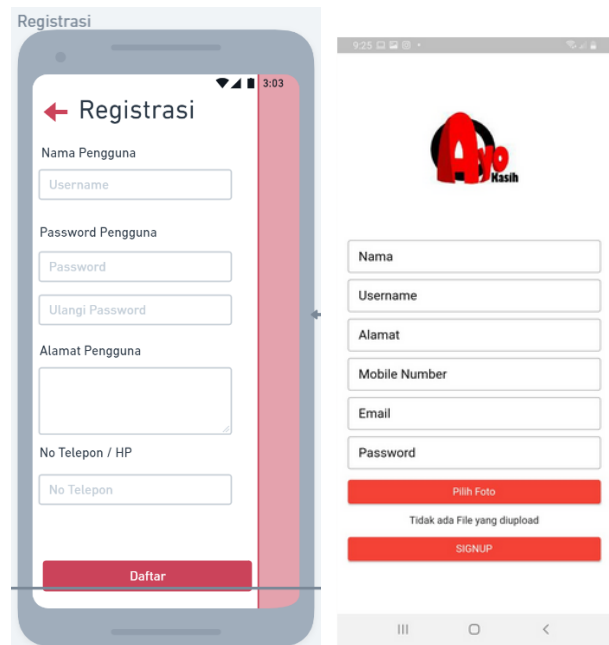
Registrasi

3:03

Registrasi

Nama Pengguna

Username

Password Pengguna

Password

Ulangi Password

Alamat Pengguna

No Telepon / HP

No Telepon

Daftar

9:25

Ayo Kasih

Nama

Username

Alamat

Mobile Number

Email

Password

Pilih Foto

Tidak ada File yang diupload

SIGNUP